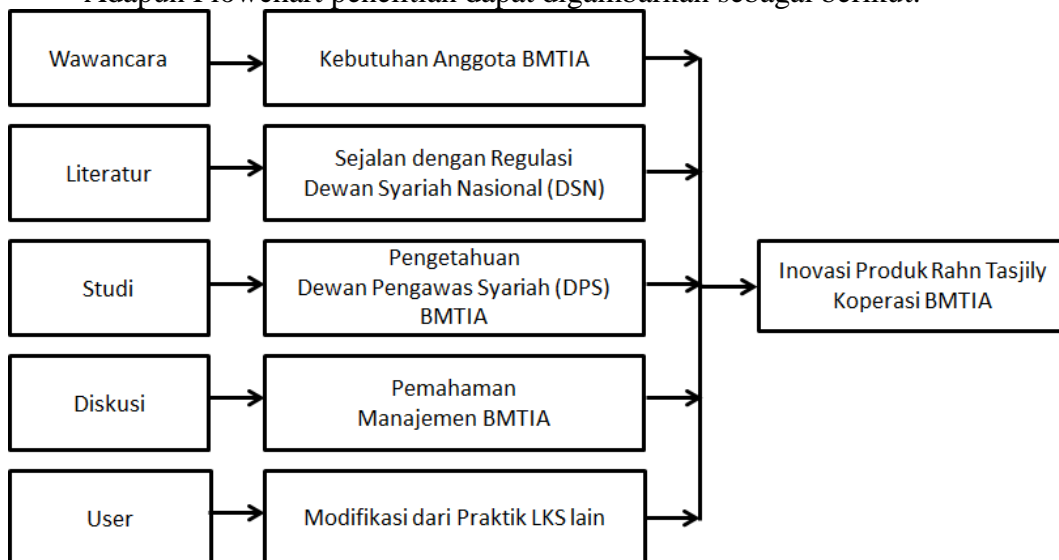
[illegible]

Wawancara

Kebutuhan Anggota BMTIA

Literatur

Sejalan dengan Regulasi Dewan Syariah Nasional (DSN)

Studi

Pengetahuan Dewan Pengawas Syariah (DPS) BMTIA

Diskusi

Pemahaman Manajemen BMTIA

User

Modifikasi dari Praktik LKS lain

Inovasi Produk Rahn Tasjily Koperasi BMTIA